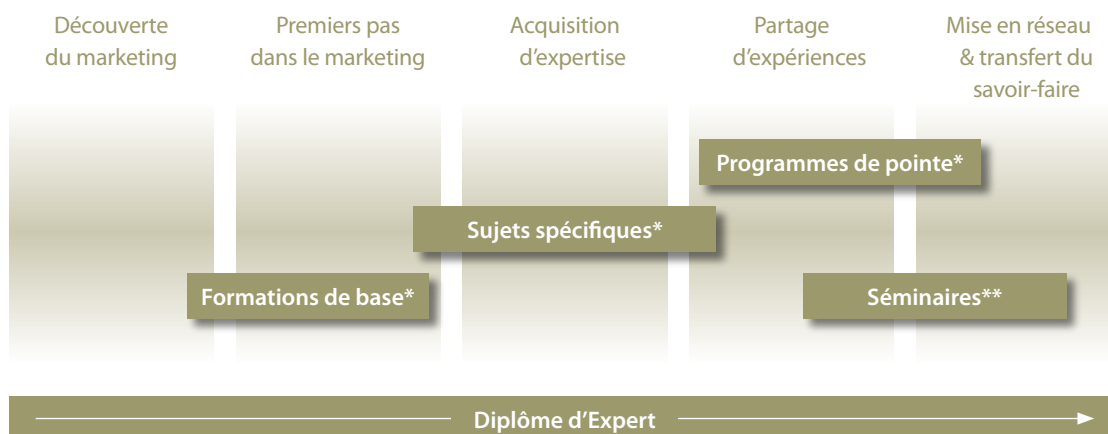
Découverte du marketing

Premiers pas dans le marketing

Acquisition d'expertise

Partage d'expériences

Mise en réseau & transfert du savoir-faire

Programmes de pointe*

Sujets spécifiques*

Formations de base*

Séminaires**

Diplôme d'Expert